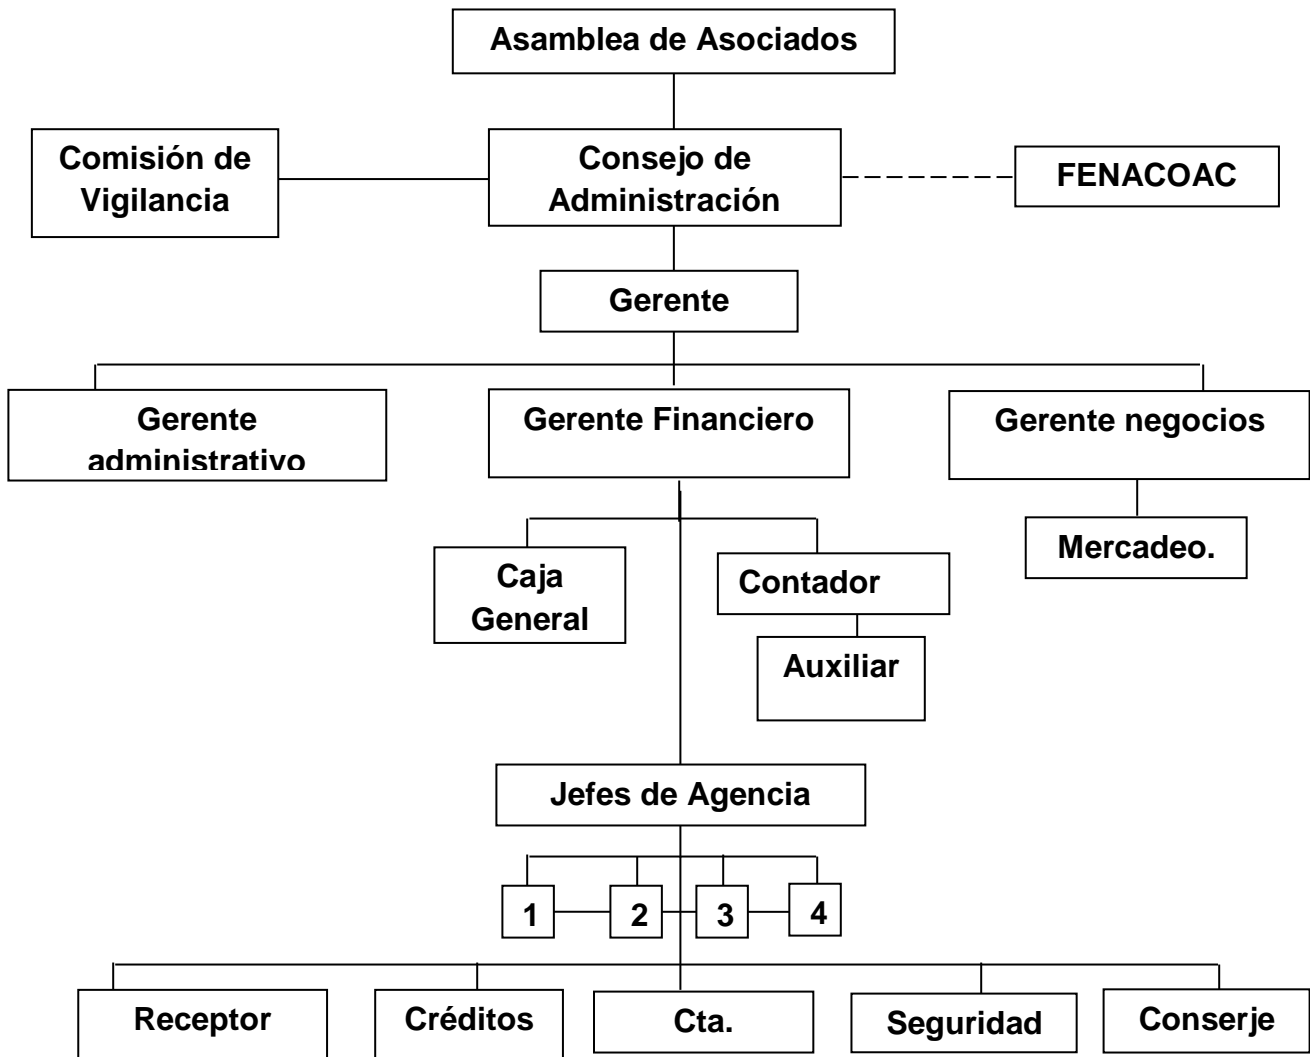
Asamblea de Asociados

Comisión de Vigilancia

Consejo de Administración

FENACOAC

Gerente

Gerente administrativo

Gerente Financiero

Gerente negocios

Caja General

Contador

Auxiliar

Mercadeo.

Jefes de Agencia

1

2

3

4

Receptor

Créditos

Cta.

Seguridad

Conserje